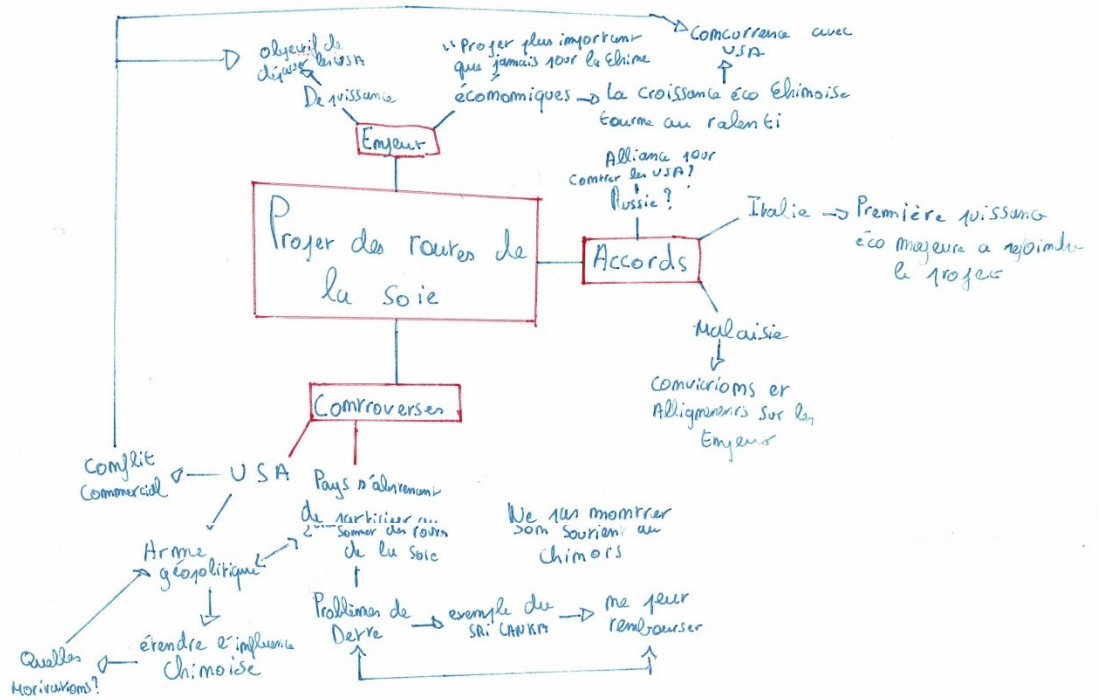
Objectif de dépasser les USA

"Projet plus important que jamais pour la Chine"

Concurrence avec USA

De puissance

économiques → La croissance éco Chinoise tourne au ralenti

Enjeux

Alliance pour contrer les USA? Russie?

Projet des routes de la soie

Accords

Italie → Première puissance éco majeure a rejoindre le projet

Malaisie

Convictions et Alignements sur les Enjeux

Controverses

Conflit Commercial

USA

Pays s'abstenant de participer au sommet des routes de la soie

Ne pas montrer son soutien au chinois

Arme géopolitique

Problèmes de Dette → exemple du SRI LANKA → ne peut rembourser

Quelles Motivations?

étendre l'influence Chinoise